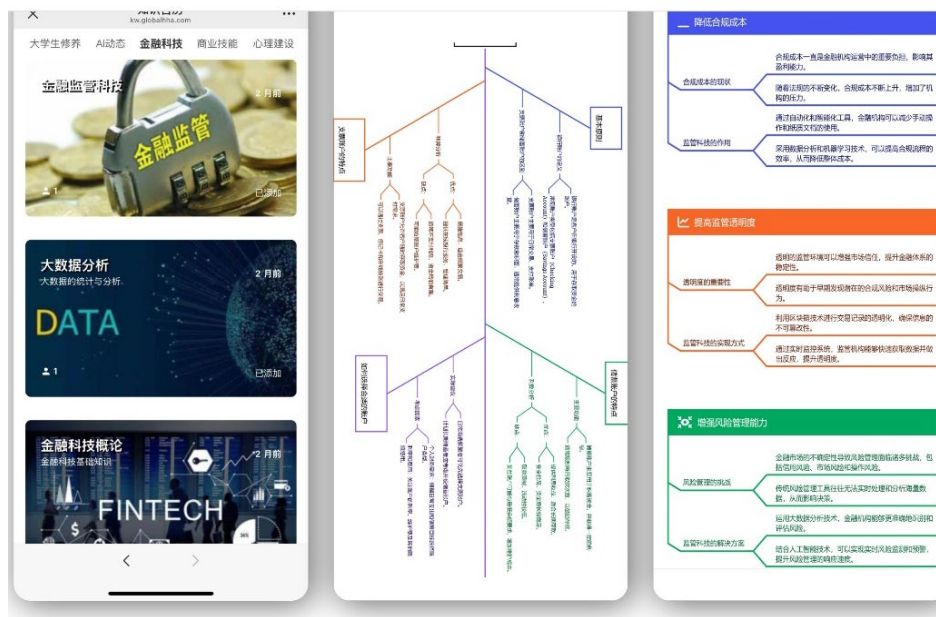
kw.globalhha.com

大学生修养 AI动态 金融科技 商业技能 心理建设

金融监管科技
2 月前
金融监管
1
已添加

大数据分析
大数据的统计与分析.
2 月前
DATA
1
已添加

金融科技概论
金融科技基础知识
2 月前
FINTECH

降低合规成本

合规成本的现状
合规成本一直是金融机构运营中的重要负担，影响其盈利能力。
随着法规的不断变化，合规成本不断上升，增加了机构的压力。

监管科技的作用
通过自动化和智能化工具，金融机构可以减少手动操作和纸质文档的使用。
采用数据分析和机器学习技术，可以提高合规流程的效率，从而降低整体成本。

提高监管透明度

透明度的重要性
透明的监管环境可以增强市场信任，提升金融体系的稳定性。
透明度有助于早期发现潜在的合规风险和市场操纵行为。

监管科技的实现方式
利用区块链技术进行交易记录的透明化，确保信息的不可篡改性。
通过实时监控系统，监管机构能够及时获取数据并做出反应，提升透明度。

增强风险管理能力

风险管理的挑战
金融市场的不确定性导致风险管理面临诸多挑战，包括信用风险、市场风险和操作风险。
传统风险管理工具往往无法实时处理和分析海量数据，从而影响决策。

监管科技的解决方案
运用大数据分析技术，金融机构能够更准确地识别和评估风险。
结合人工智能技术，可以实现实时风险监测和预警，提升风险管理的响应速度。